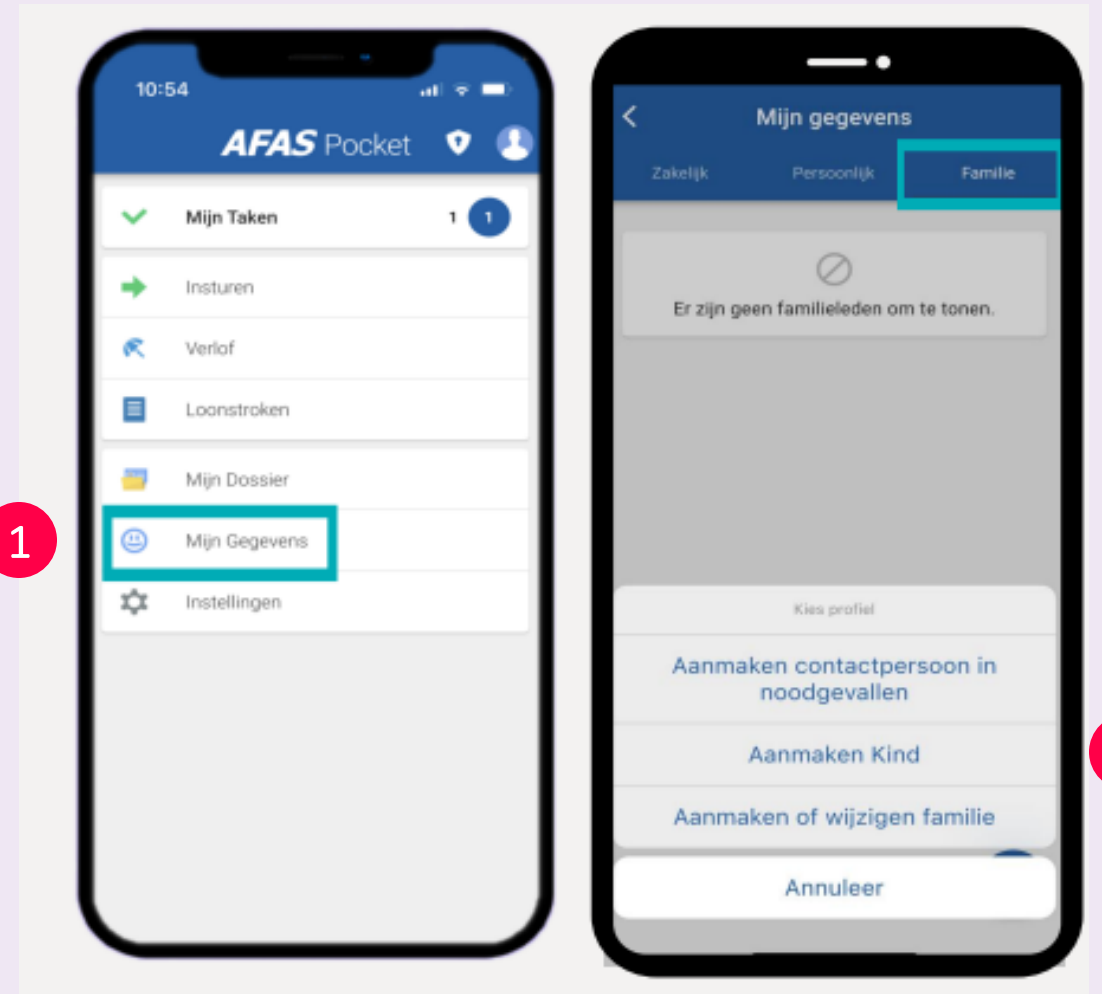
10:54

AFAS Pocket

Mijn Taken 1 1

Insturen

Verlof

Loonstroken

Mijn Dossier

1

Mijn Gegevens

Instellingen

Mijn gegevens

Zakelijk Persoonlijk Familie

Er zijn geen familieleden om te tonen.

Kies profiel

Aanmaken contactpersoon in noodgevallen

Aanmaken Kind

Aanmaken of wijzigen familie

Annuleer